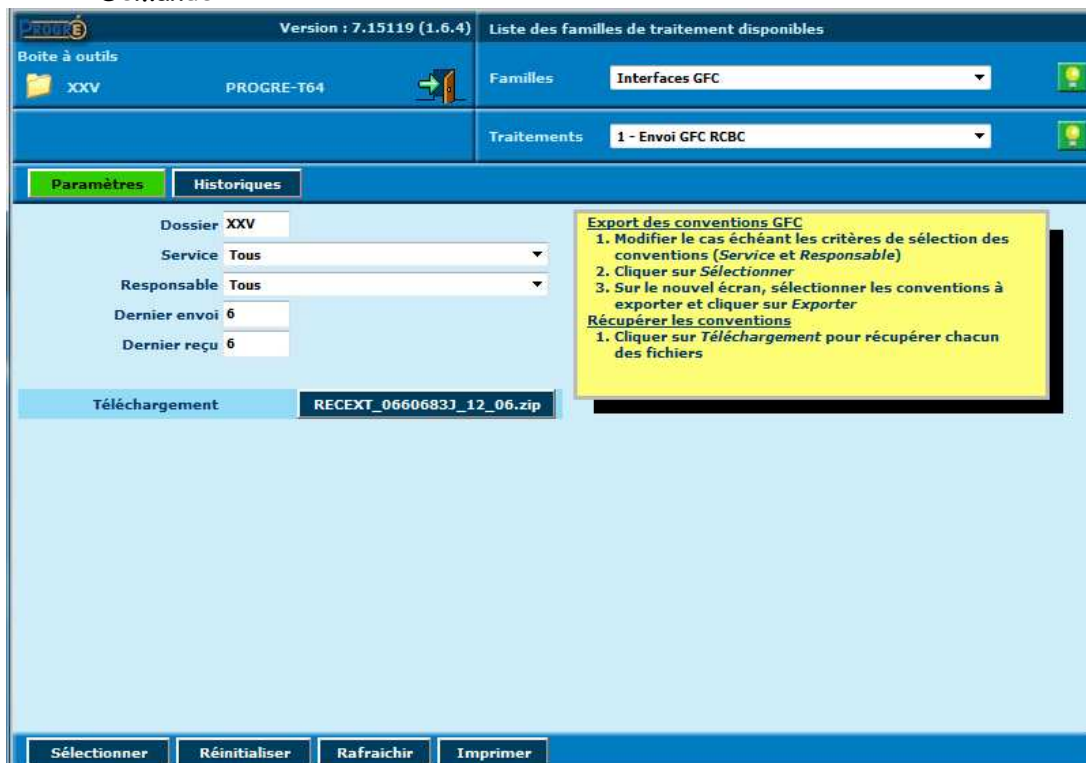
PROGRE

Version : 7.15119 (1.6.4)

Liste des familles de traitement disponibles

Boite à outils

XXV

PROGRE-T64

Familles

Interfaces GFC

Traitements

1 - Envoi GFC RCBC

Paramètres

Historiques

Dossier XXV

Service Tous

Responsable Tous

Dernier envoi 6

Dernier reçu 6

Téléchargement

RECEXT_0660683J_12_06.zip

Export des conventions GFC
1. Modifier le cas échéant les critères de sélection des conventions (*Service* et *Responsable*)
2. Cliquer sur *Sélectionner*
3. Sur le nouvel écran, sélectionner les conventions à exporter et cliquer sur *Exporter*
Récupérer les conventions
1. Cliquer sur *Téléchargement* pour récupérer chacun des fichiers

Sélectionner

Réinitialiser

Rafraichir

Imprimer